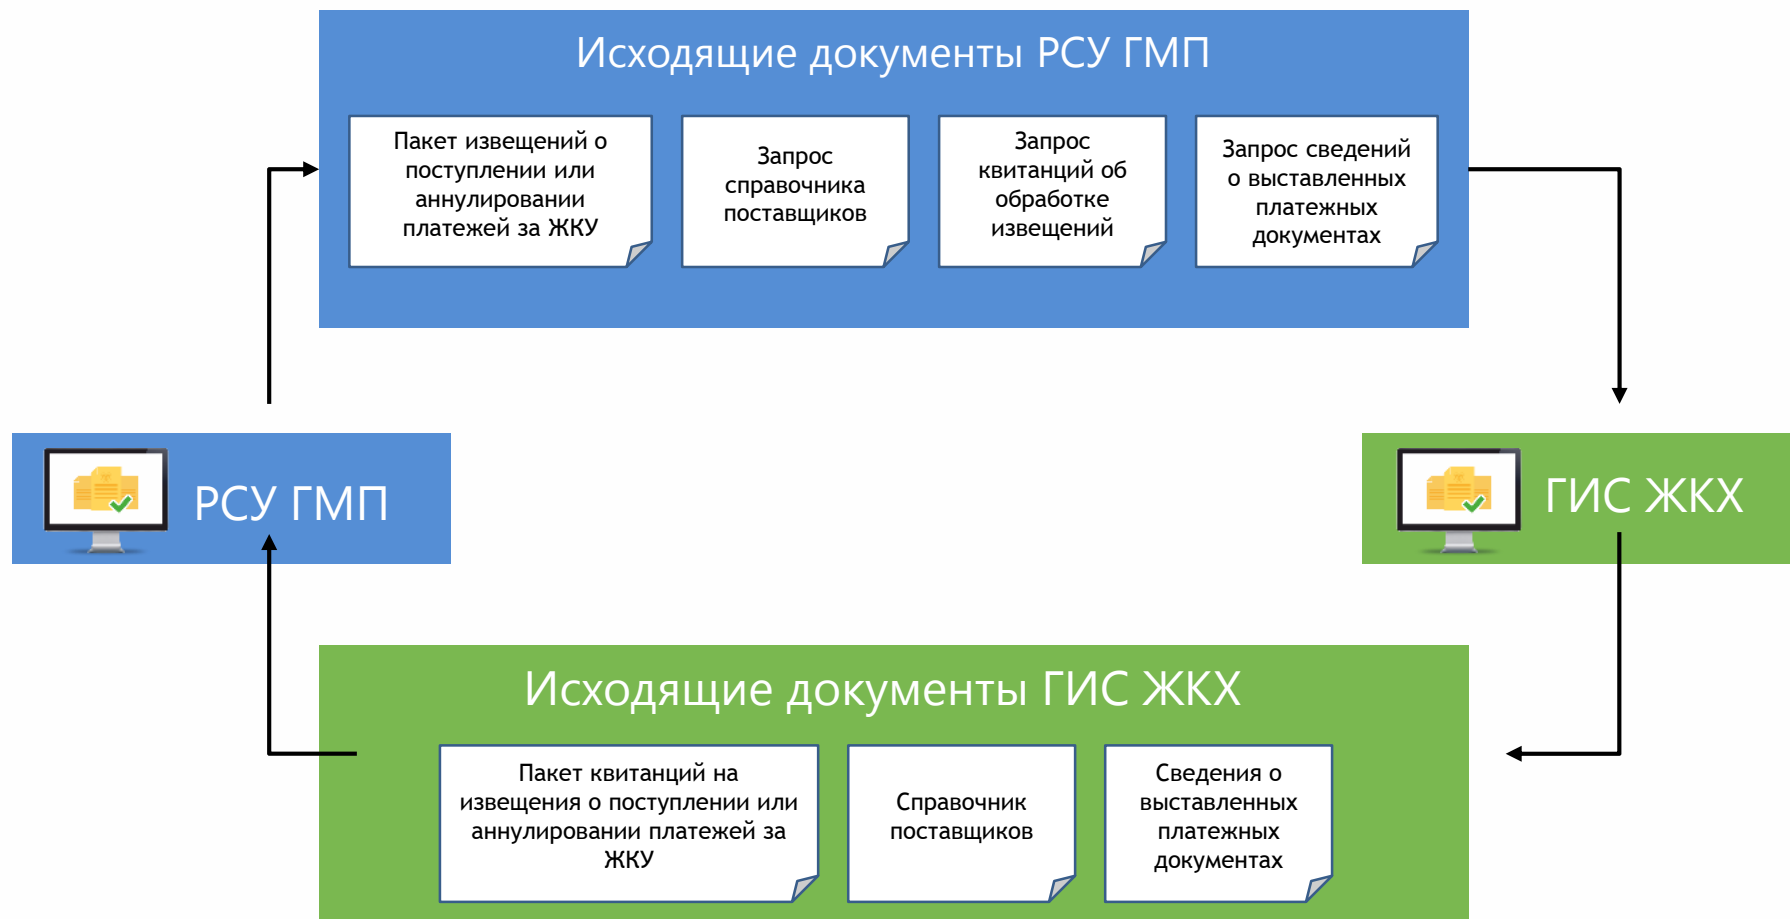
Исходящие документы РСУ ГМП

Пакет извещений о поступлении или аннулировании платежей за ЖКУ

Запрос справочника поставщиков

Запрос квитанций об обработке извещений

Запрос сведений о выставленных платежных документах

РСУ ГМП

ГИС ЖКХ

Исходящие документы ГИС ЖКХ

Пакет квитанций на извещения о поступлении или аннулировании платежей за ЖКУ

Справочник поставщиков

Сведения о выставленных платежных документах